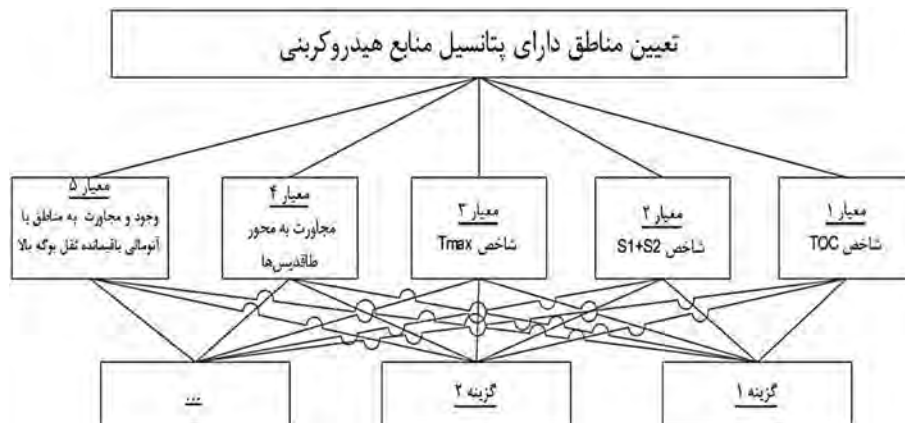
تعیین مناطق دارای پتانسیل منابع هیدروکربنی

معیار ۱
شاخص TOC

معیار ۲
شاخص S1+S2

معیار ۳
شاخص Tmax

معیار ۴
مجاورت به محور طاقدیس‌ها

معیار ۵
وجود و مجاورت به مناطق با آنومالی باقیمانده ثقل بوگه بالا

گزینه ۱

گزینه ۲

...